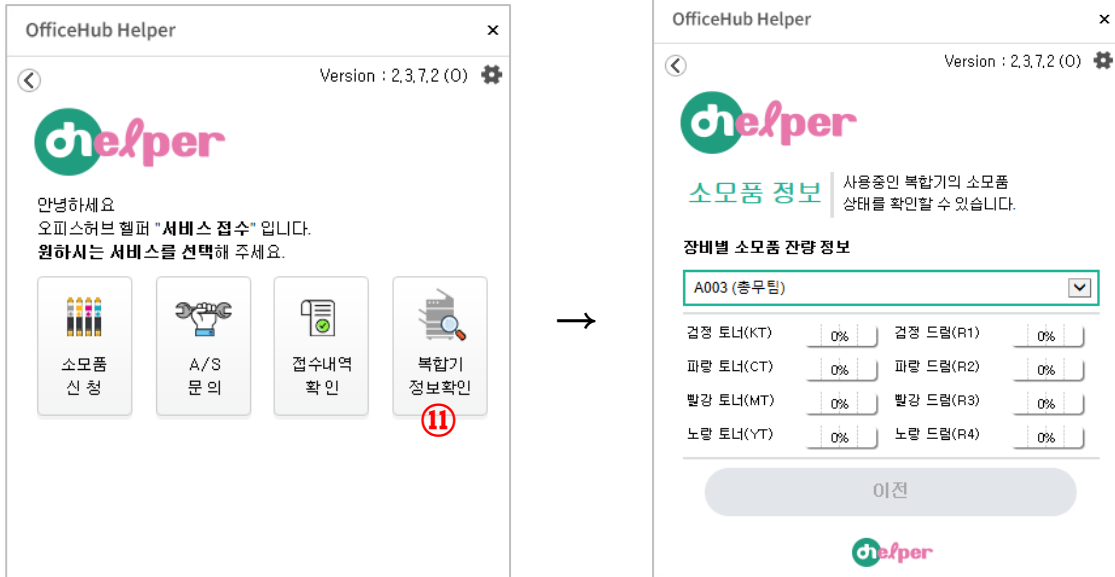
OfficeHub Helper ×

Version : 2.3.7.2 (O)

ohelper

안녕하세요
오피스허브 헬퍼 "서비스 접수" 입니다.
원하시는 서비스를 선택해 주세요.

소모품 신청

A/S 문의

접수내역 확인

복합기 정보확인

⑪

→

OfficeHub Helper ×

Version : 2.3.7.2 (O)

ohelper

소모품 정보

사용중인 복합기의 소모품 상태를 확인할 수 있습니다.

장비별 소모품 잔량 정보

A003 (총무팀)

| 검정 토너(KT) | 0% | 검정 드럼(R1) | 0% |
|---|---|---|---|
| 파랑 토너(CT) | 0% | 파랑 드럼(R2) | 0% |
| 빨강 토너(MT) | 0% | 빨강 드럼(R3) | 0% |
| 노랑 토너(YT) | 0% | 노랑 드럼(R4) | 0% |

이전

ohelper